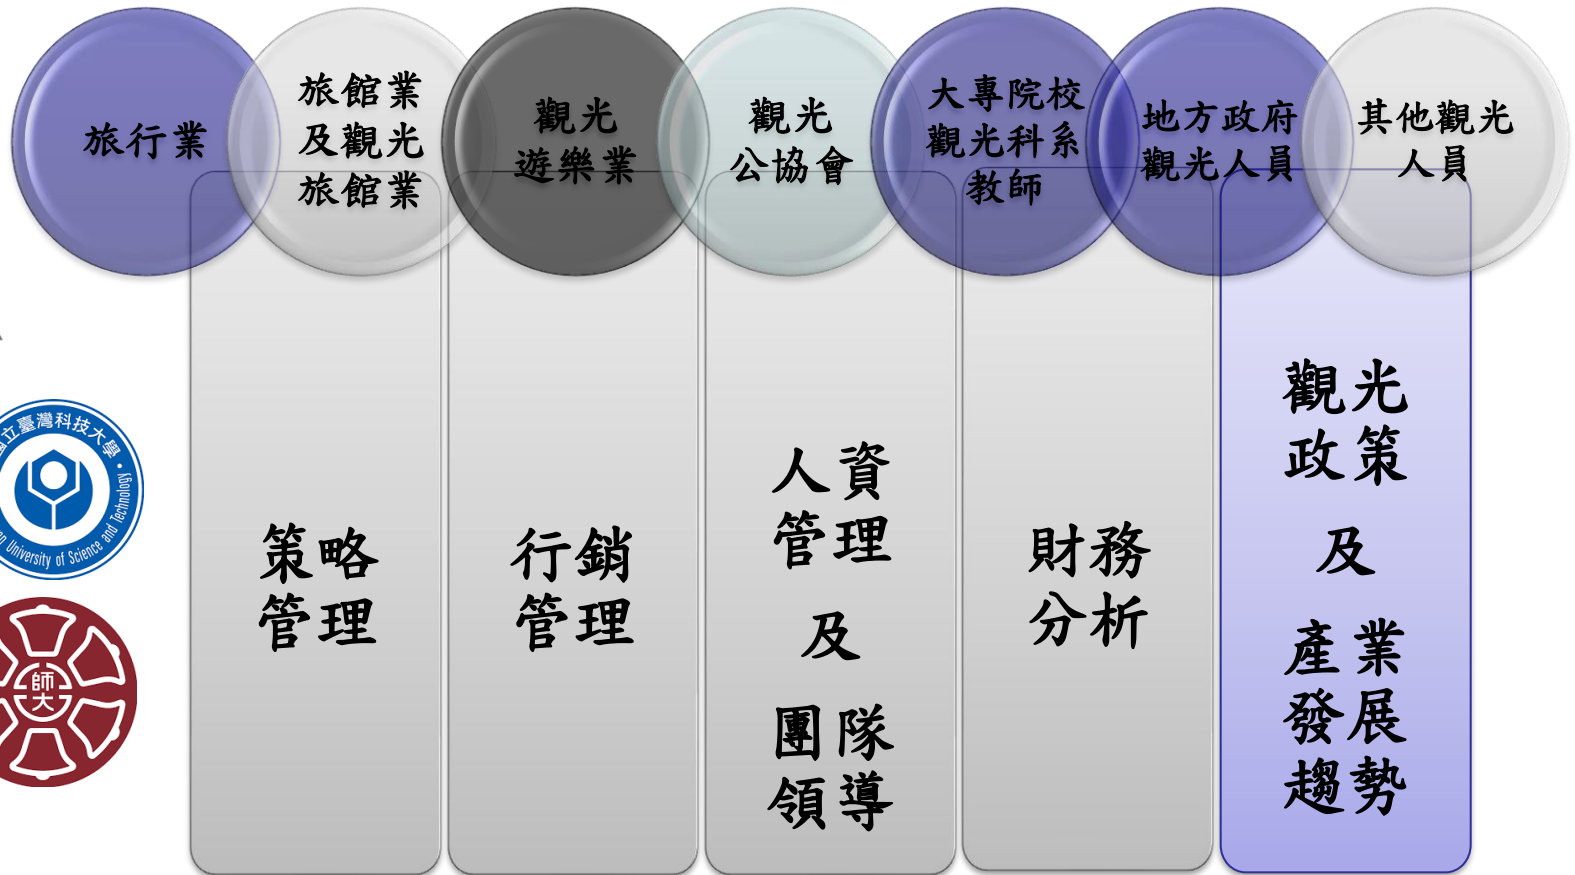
旅行業

旅館業及觀光旅館業

觀光遊樂業

觀光公協會

大專院校觀光科系教師

地方政府觀光人員

其他觀光人員

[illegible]立臺灣科技大學

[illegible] University of Science and Technology

師大

策略管理

行銷管理

人資管理

及

團隊領導

財務分析

觀光政策

及

產業發展趨勢